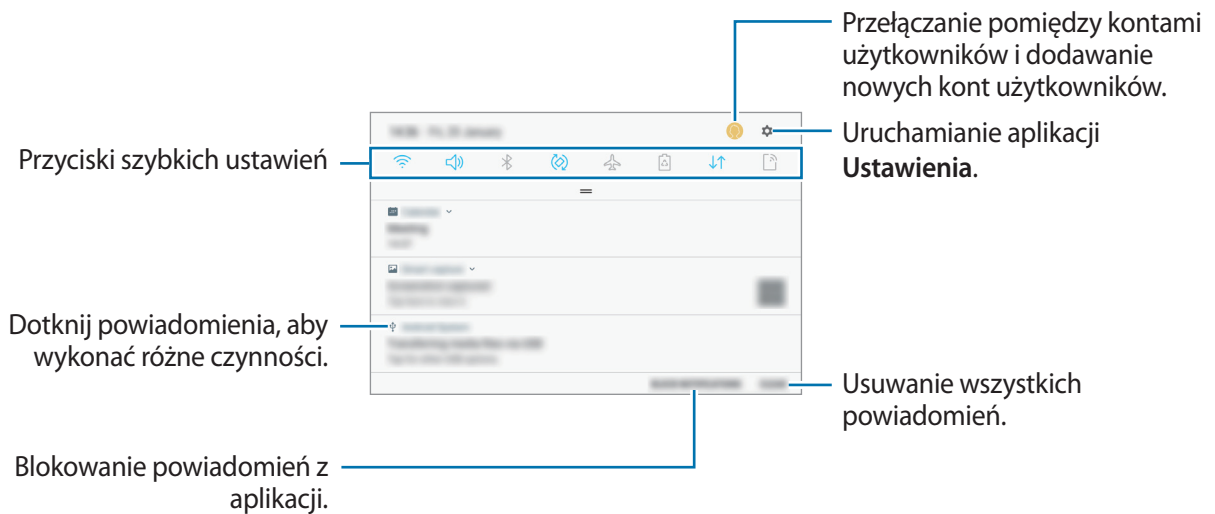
Przełączanie pomiędzy kontami użytkowników i dodawanie nowych kont użytkowników.

Przyciski szybkich ustawień

Uruchamianie aplikacji **Ustawienia**.

Dotknij powiadomienia, aby wykonać różne czynności.

Usuwanie wszystkich powiadomień.

Blokowanie powiadomień z aplikacji.